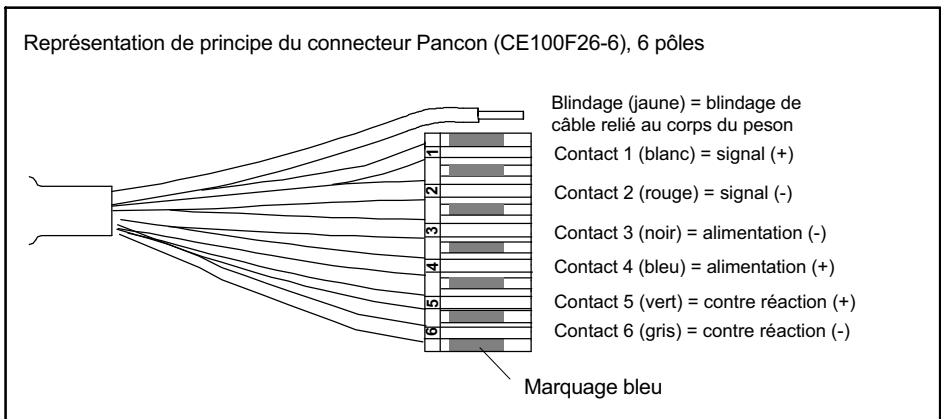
Représentation de principe du connecteur Pancon (CE100F26-6), 6 pôles

Blindage (jaune) = blindage de câble relié au corps du peson

1
Contact 1 (blanc) = signal (+)

2
Contact 2 (rouge) = signal (-)

3
Contact 3 (noir) = alimentation (-)

4
Contact 4 (bleu) = alimentation (+)

5
Contact 5 (vert) = contre réaction (+)

6
Contact 6 (gris) = contre réaction (-)

Marquage bleu